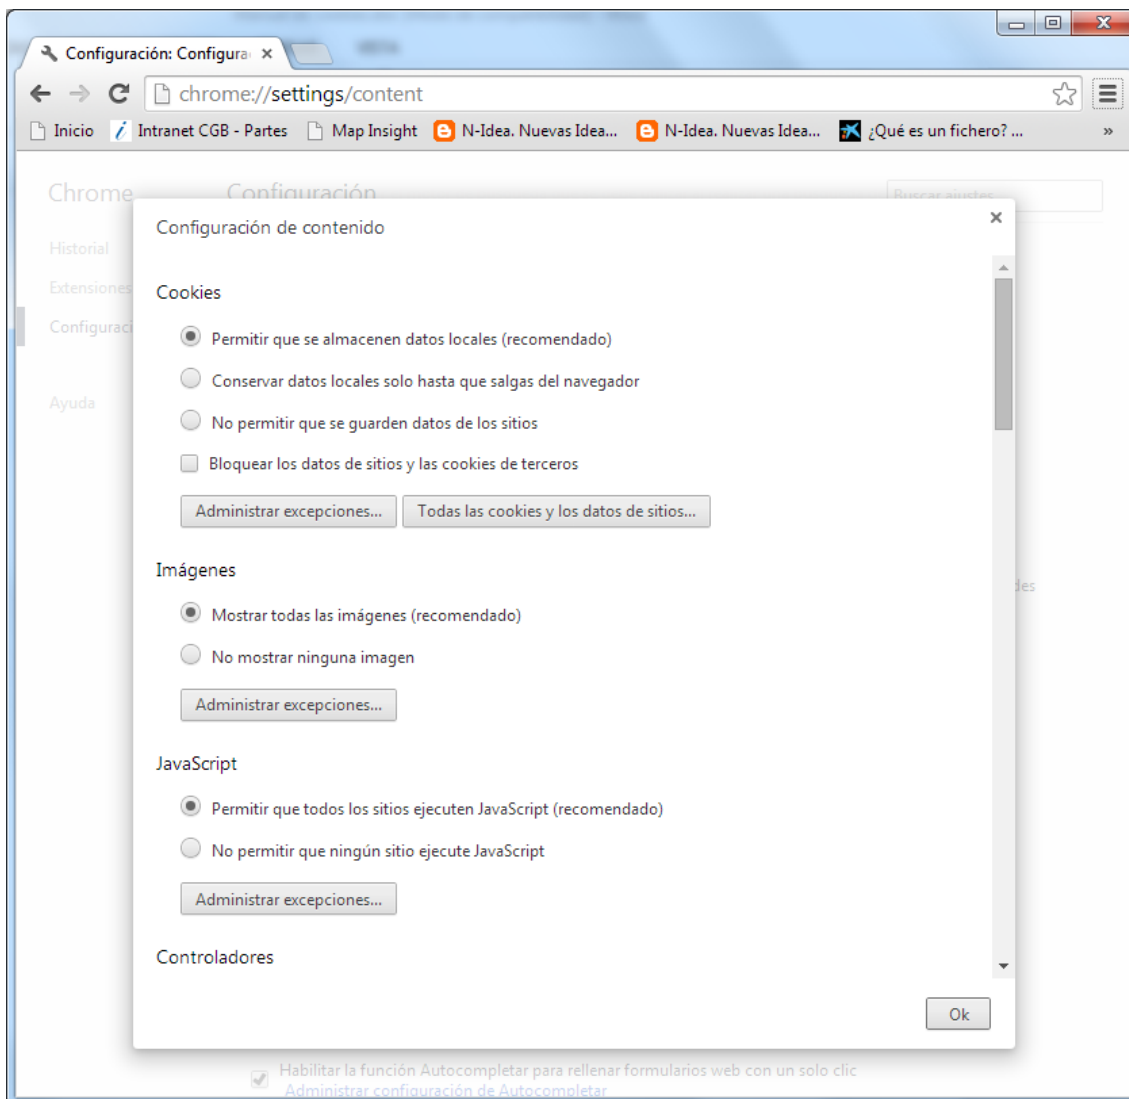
Configuración: Configura ×

chrome://settings/content

Inicio Intranet CGB - Partes Map Insight N-Idea. Nuevas Idea... N-Idea. Nuevas Idea... ¿Qué es un fichero? ... »

Chrome Configuración Buscar ajustes

Historial
Extensiones
Configuraci
Ayuda

Configuración de contenido ×

Cookies

Permitir que se almacenen datos locales (recomendado)
Conservar datos locales solo hasta que salgas del navegador
No permitir que se guarden datos de los sitios
Bloquear los datos de sitios y las cookies de terceros

Administrar excepciones... Todas las cookies y los datos de sitios...

Imágenes

Mostrar todas las imágenes (recomendado)
No mostrar ninguna imagen

Administrar excepciones...

JavaScript

Permitir que todos los sitios ejecuten JavaScript (recomendado)
No permitir que ningún sitio ejecute JavaScript

Administrar excepciones...

Controladores

Ok

des

Habilitar la función Autocompletar para rellenar formularios web con un solo clic
Administrar configuración de Autocompletar